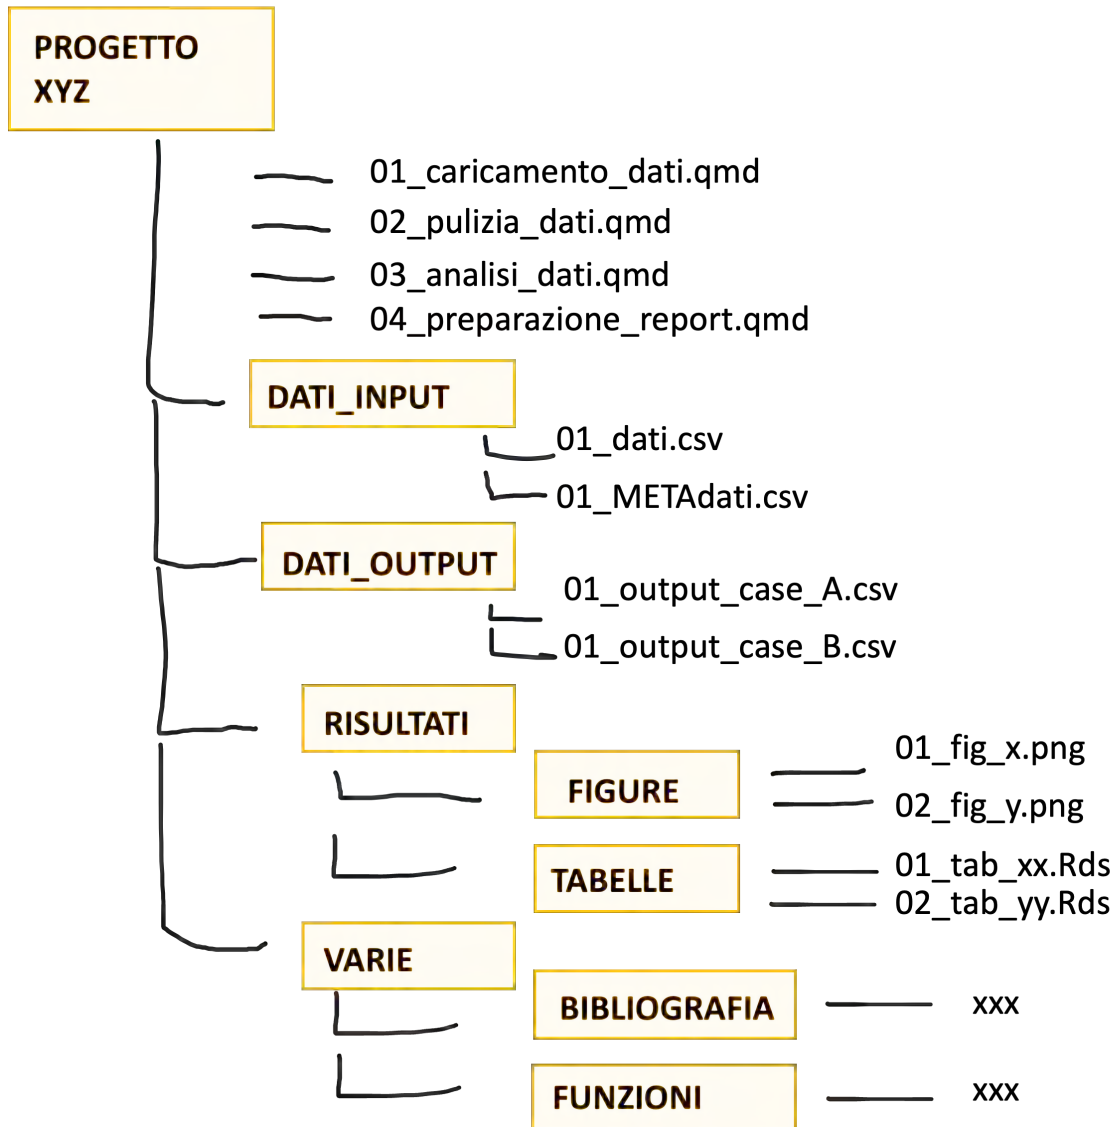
PROGETTO XYZ

01_caricamento_dati.qmd
02_pulizia_dati.qmd
03_analisi_dati.qmd
04_preparazione_report.qmd

DATI_INPUT
01_dati.csv
01_METAdati.csv

DATI_OUTPUT
01_output_case_A.csv
01_output_case_B.csv

RISULTATI
FIGURE
01_fig_x.png
02_fig_y.png
TABELLE
01_tab_xx.Rds
02_tab_yy.Rds

VARIE
BIBLIOGRAFIA
xxx
FUNZIONI
xxx